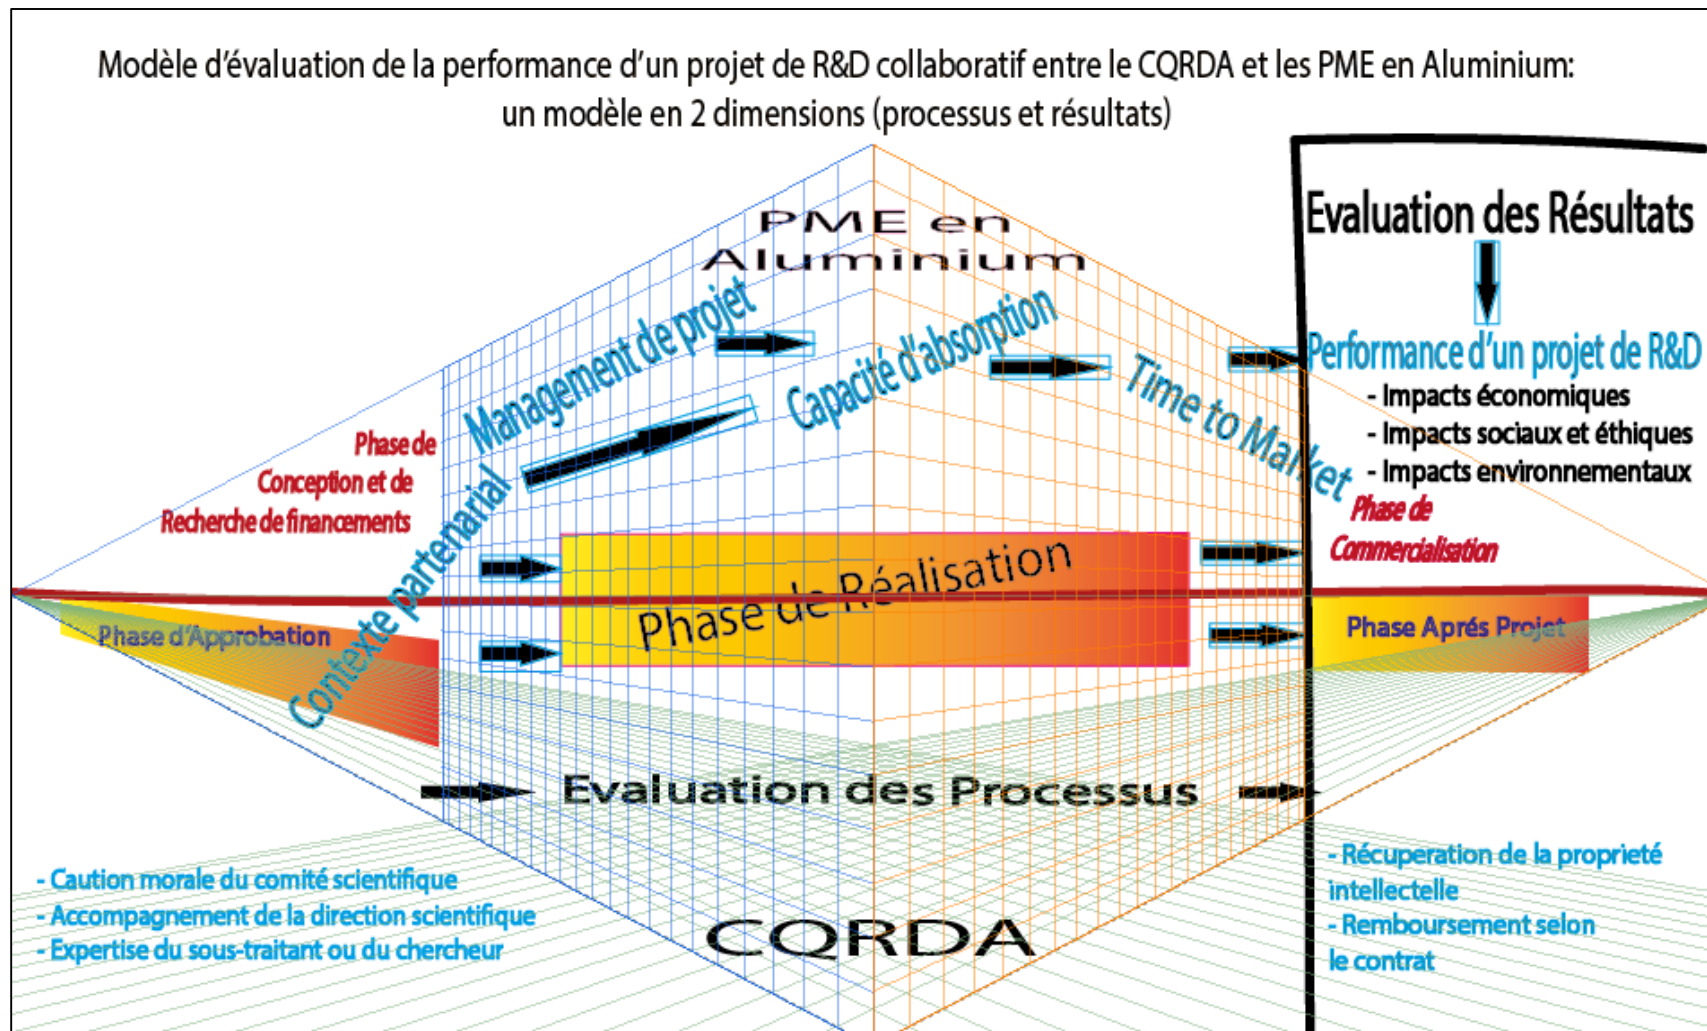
Modèle d'évaluation de la performance d'un projet de R&D collaboratif entre le CQRDA et les PME en Aluminium: un modèle en 2 dimensions (processus et résultats)

PME en Aluminium

Evaluation des Résultats

Performance d'un projet de R&D
- Impacts économiques
- Impacts sociaux et éthiques
- Impacts environnementaux

Management de projet

Capacité d'absorption

Time to Market

Phase de Conception et de Recherche de financements

Contexte partenarial

Phase de Commercialisation

Phase de Réalisation

Phase d'Approbation

Phase Aprés Projet

Evaluation des Processus

- Caution morale du comité scientifique
- Accompagnement de la direction scientifique
- Expertise du sous-traitant ou du chercheur

CQRDA

- Récuperation de la propriété intellectelle
- Remboursement selon le contrat